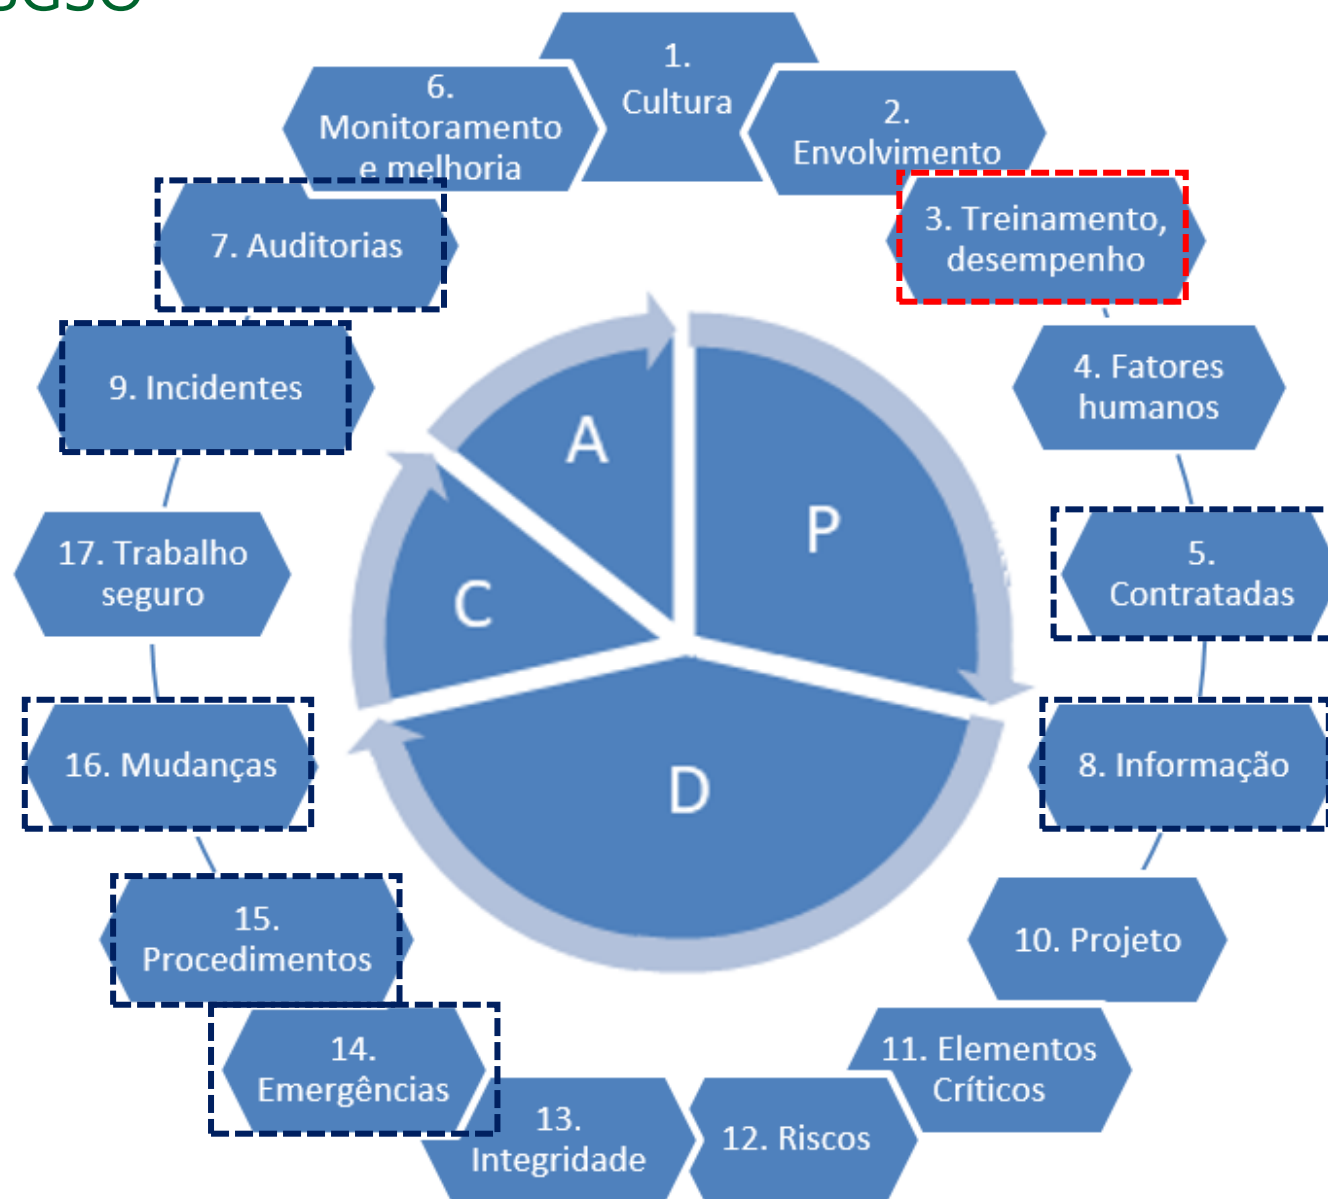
1. Cultura

2. Envolvimento

3. Treinamento, desempenho

4. Fatores humanos

5. Contratadas

6. Monitoramento e melhoria

7. Auditorias

8. Informação

9. Incidentes

10. Projeto

11. Elementos Críticos

12. Riscos

13. Integridade

14. Emergências

15. Procedimentos

16. Mudanças

17. Trabalho seguro

A

P

C

D